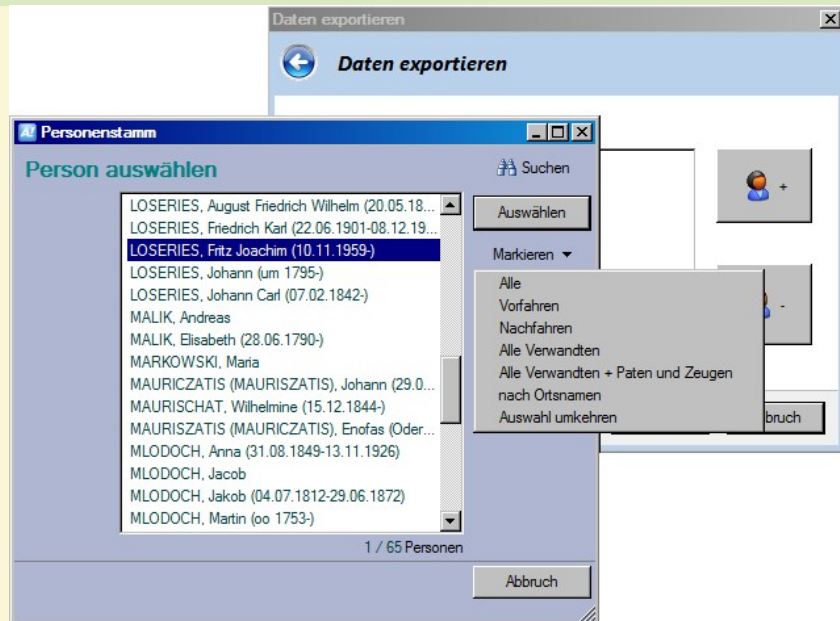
Daten exportieren

Daten exportieren

Personenstamm

Person auswählen

Suchen

LOSERIES, August Friedrich Wilhelm (20.05.18...
LOSERIES, Friedrich Karl (22.06.1901-08.12.19...
LOSERIES, Fritz Joachim (10.11.1959-)
LOSERIES, Johann (um 1795-)
LOSERIES, Johann Carl (07.02.1842-)
MALIK, Andreas
MALIK, Elisabeth (28.06.1790-)
MARKOWSKI, Maria
MAURICZATIS (MAURISZATIS), Johann (29.0...
MAURISCHAT, Wilhelmine (15.12.1844-)
MAURISZATIS (MAURICZATIS), Enofas (Oder...
MLODOCH, Anna (31.08.1849-13.11.1926)
MLODOCH, Jacob
MLODOCH, Jakob (04.07.1812-29.06.1872)
MLODOCH, Martin (oo 1753-)

Auswählen

Markieren

Alle
Vorfahren
Nachfahren
Alle Verwandten
Alle Verwandten + Paten und Zeugen
nach Ortsnamen
Auswahl umkehren

+

-

bruch

1 / 65 Personen

Abbruch